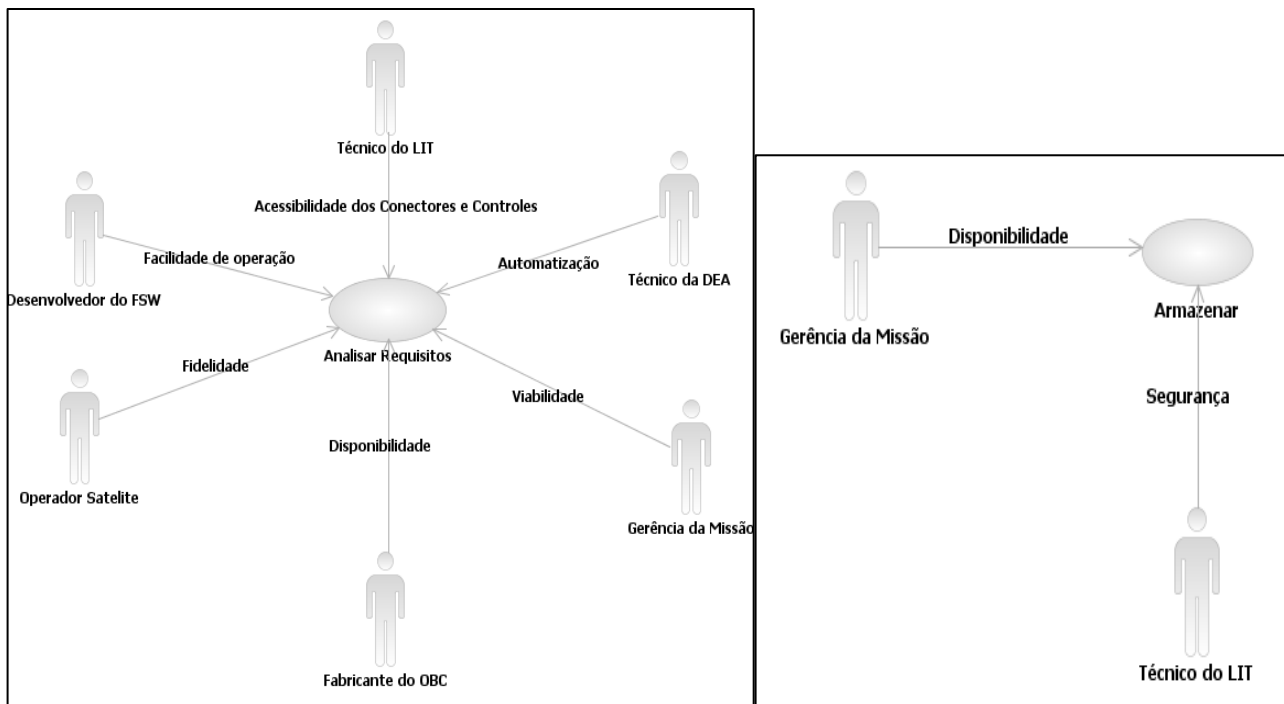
Técnico do LIT

Acessibilidade dos Conectores e Controles

Técnico da DEA

Automatização

Desenvolvedor do FSW

Facilidade de operação

Analisar Requisitos

Fidelidade

Viabilidade

Operador Satelite

Disponibilidade

Gerência da Missão

Fabricante do OBC

Disponibilidade

Gerência da Missão

Armazenar

Segurança

Técnico do LIT